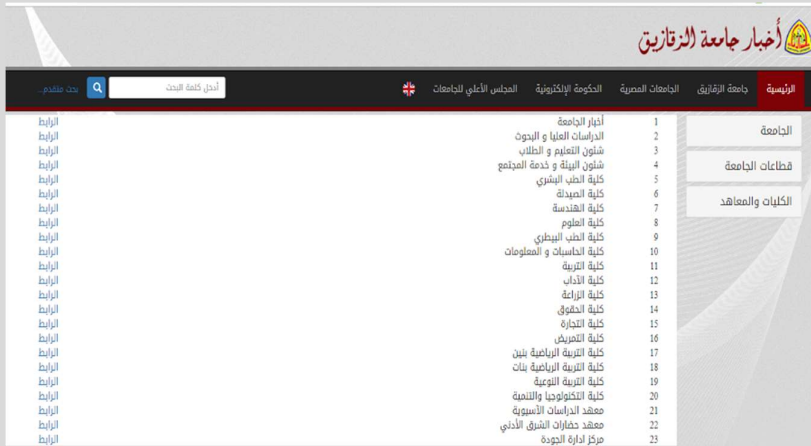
أخبار جامعة الزقازيق

الرئيسية جامعة الزقازيق الجامعات المصرية الحكومة الإلكترونية المجلس الأعلى للجامعات

أدخل كلمة البحث

بحث متقدم

الجامعة
قطاعات الجامعة
الكليات والمعاهد

| | | |
|---|---|---|
| 1 | أخبار الجامعة | الرابط |
| 2 | الدراسات العليا و البحوث | الرابط |
| 3 | شئون التعليم و الطلاب | الرابط |
| 4 | شئون البيئة و خدمة المجتمع | الرابط |
| 5 | كلية الطب البشري | الرابط |
| 6 | كلية الصيدلة | الرابط |
| 7 | كلية الهندسة | الرابط |
| 8 | كلية العلوم | الرابط |
| 9 | كلية الطب البيطري | الرابط |
| 10 | كلية الحاسبات و المعلومات | الرابط |
| 11 | كلية التربية | الرابط |
| 12 | كلية الآداب | الرابط |
| 13 | كلية الزراعة | الرابط |
| 14 | كلية الحقوق | الرابط |
| 15 | كلية التجارة | الرابط |
| 16 | كلية التمريض | الرابط |
| 17 | كلية التربية الرياضية بنين | الرابط |
| 18 | كلية التربية الرياضية بنات | الرابط |
| 19 | كلية التربية النوعية | الرابط |
| 20 | كلية التكنولوجيا والتنمية | الرابط |
| 21 | معهد الدراسات الآسيوية | الرابط |
| 22 | معهد حضارات الشرق الأدنى | الرابط |
| 23 | مركز ادارة الجودة | الرابط |